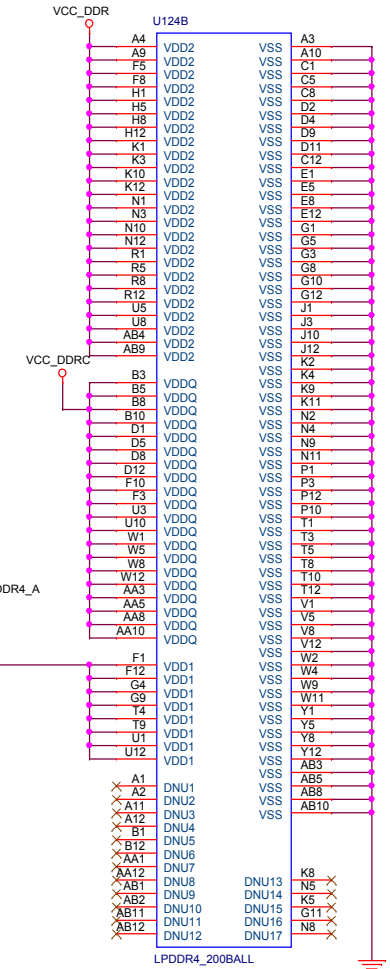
VCC_DDR
U124B

A4 VDD2
A9 VDD2
F5 VDD2
F8 VDD2
H1 VDD2
H5 VDD2
H8 VDD2
H12 VDD2
K1 VDD2
K3 VDD2
K10 VDD2
K12 VDD2
N1 VDD2
N3 VDD2
N10 VDD2
N12 VDD2
R1 VDD2
R5 VDD2
R8 VDD2
R12 VDD2
U5 VDD2
U8 VDD2
AB4 VDD2
AB9 VDD2

VCC_DDRC
B3 VDDQ
B5 VDDQ
B8 VDDQ
B10 VDDQ
D1 VDDQ
D5 VDDQ
D8 VDDQ
D12 VDDQ
F10 VDDQ
F3 VDDQ
U3 VDDQ
U10 VDDQ
W1 VDDQ
W5 VDDQ
W8 VDDQ
W12 VDDQ
AA3 VDDQ
AA5 VDDQ
AA8 VDDQ
AA10 VDDQ

DR4_A

F1 VDD1
F12 VDD1
G4 VDD1
G9 VDD1
T4 VDD1
T9 VDD1
U1 VDD1
U12 VDD1

A1 DNU1
A2 DNU2
A11 DNU3
A12 DNU4
B1 DNU5
B12 DNU6
AA1 DNU7
AA12 DNU8
AB1 DNU9
AB2 DNU10
AB11 DNU11
AB12 DNU12

VSS A3
VSS A10
VSS C1
VSS C5
VSS C8
VSS D2
VSS D4
VSS D9
VSS D11
VSS C12
VSS E1
VSS E5
VSS E8
VSS E12
VSS G1
VSS G5
VSS G3
VSS G8
VSS G10
VSS G12
VSS J1
VSS J3
VSS J10
VSS J12
VSS K2
VSS K4
VSS K9
VSS K11
VSS N2
VSS N4
VSS N9
VSS N11
VSS P1
VSS P3
VSS P12
VSS P10
VSS T1
VSS T3
VSS T5
VSS T8
VSS T10
VSS T12
VSS V1
VSS V5
VSS V8
VSS V12
VSS W2
VSS W4
VSS W9
VSS W11
VSS Y1
VSS Y5
VSS Y8
VSS Y12
VSS AB3
VSS AB5
VSS AB8
VSS AB10

DNU13 K8
DNU14 N5
DNU15 K5
DNU16 G11
DNU17 N8

LPDDR4_200BALL